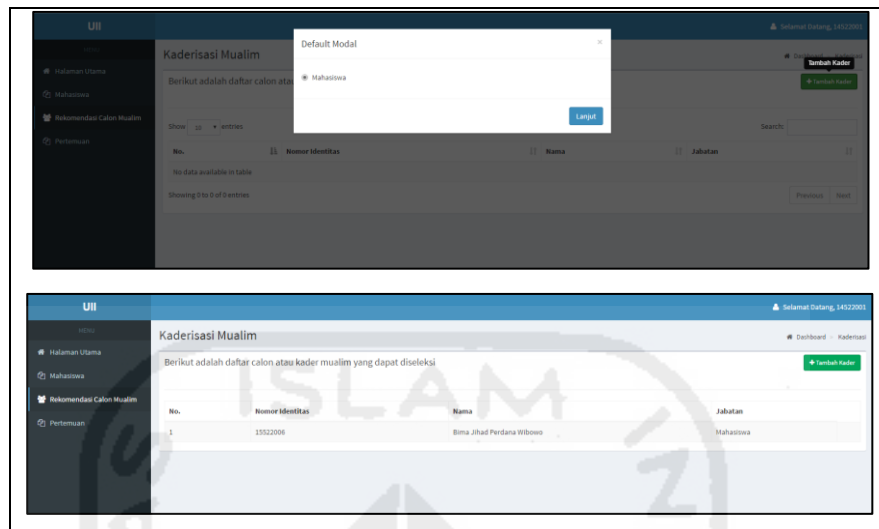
UII

MENU

Halaman Utama

Mahasiswa

Rekomendasi Calon Mualim

Pertemuan

Selamat Datang, 14522001

Kaderisasi Mualim

Dashboard Kaderisasi

Tambah Kader

Berikut adalah daftar calon atau

Tambah Kader

Default Modal

×

Mahasiswa

Lanjut

Show 10 entries

Search:

| No. | Nomor Identitas | Nama | Jabatan |
|---|---|---|---|
| No data available in table | | | |

Showing 0 to 0 of 0 entries

Previous Next

UII

MENU

Halaman Utama

Mahasiswa

Rekomendasi Calon Mualim

Pertemuan

Selamat Datang, 14522001

Kaderisasi Mualim

Dashboard > Kaderisasi

Berikut adalah daftar calon atau kader mualim yang dapat diseleksi

+ Tambah Kader

| No. | Nomor Identitas | Nama | Jabatan |
|---|---|---|---|
| 1 | 15522006 | Bima Jihad Perdana Wibowo | Mahasiswa |